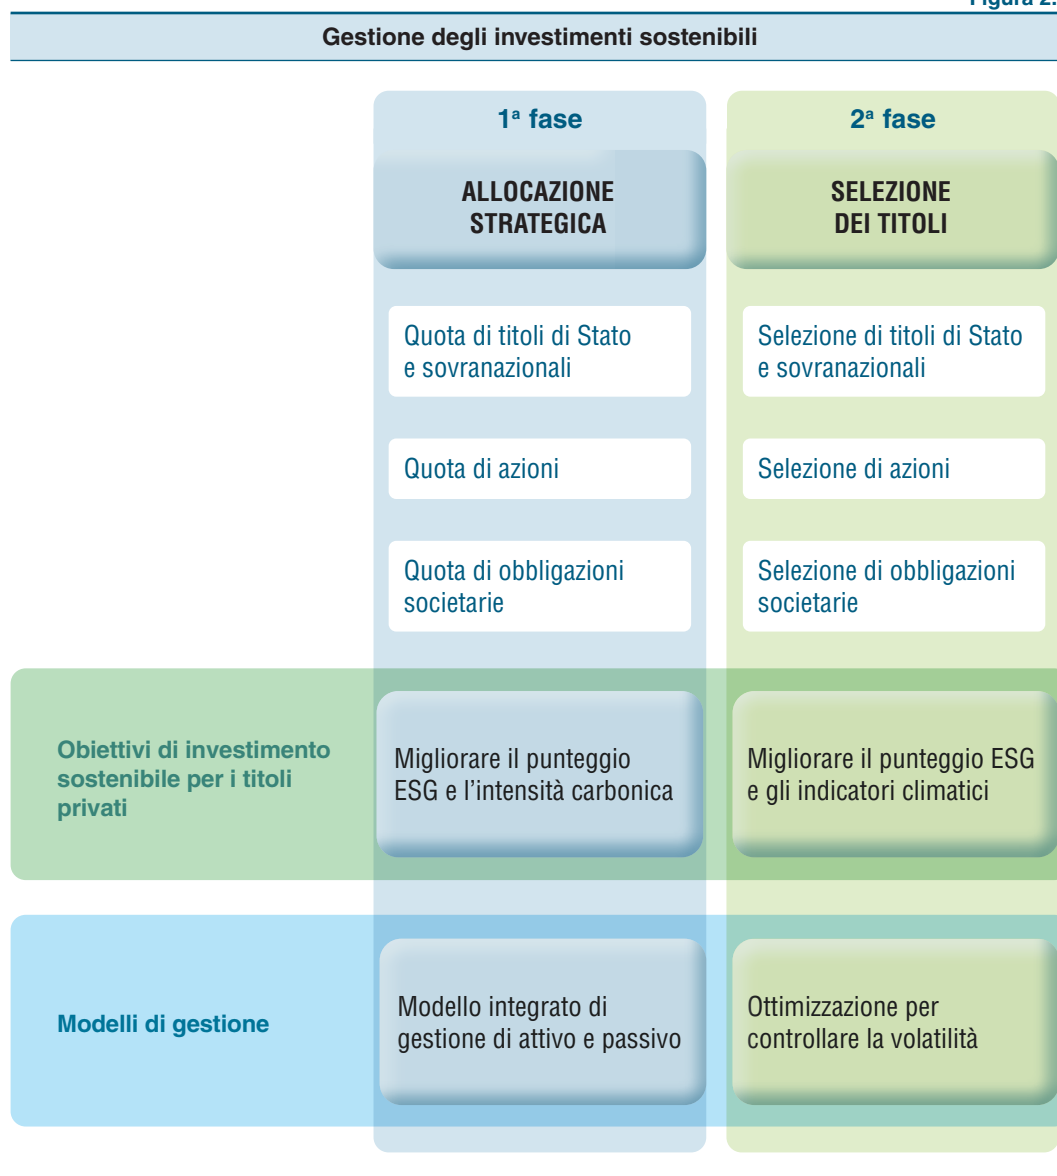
Figura 2.

Gestione degli investimenti sostenibili

1ª fase

ALLOCAZIONE STRATEGICA

Quota di titoli di Stato e sovranazionali

Quota di azioni

Quota di obbligazioni societarie

2ª fase

SELEZIONE DEI TITOLI

Selezione di titoli di Stato e sovranazionali

Selezione di azioni

Selezione di obbligazioni societarie

Obiettivi di investimento sostenibile per i titoli privati

Migliorare il punteggio ESG e l'intensità carbonica

Migliorare il punteggio ESG e gli indicatori climatici

Modelli di gestione

Modello integrato di gestione di attivo e passivo

Ottimizzazione per controllare la volatilità